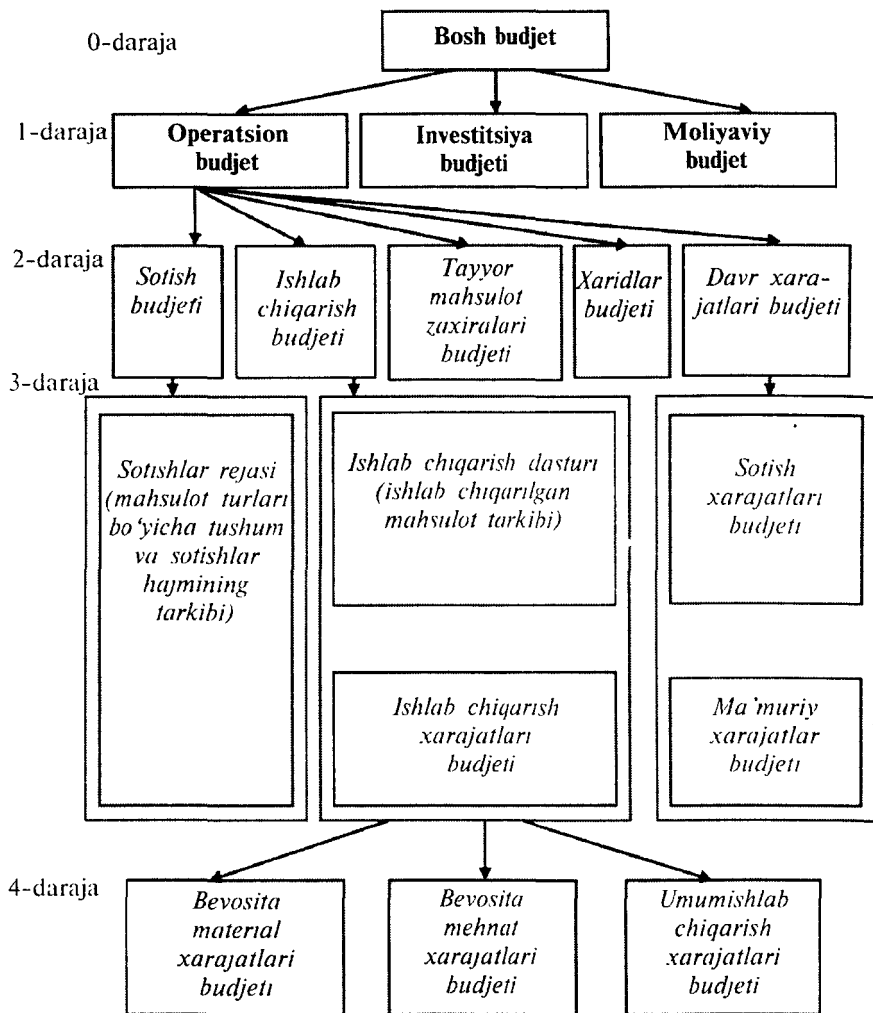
0-daraja

Bosh budjet

1-daraja

Operatsion budjet

Investitsiya budjeti

Moliyaviy budjet

2-daraja

Sotish budjeti

Ishlab chiqarish budjeti

Tayyor mahsulot zaxiralari budjeti

Xaridlar budjeti

Davr xarajatlari budjeti

3-daraja

Sotishlar rejasi (mahsulot turlari bo'yicha tushum va sotishlar hajmining tarkibi)

Ishlab chiqarish dasturi (ishlab chiqarilgan mahsulot tarkibi)

Ishlab chiqarish xarajatlari budjeti

Sotish xarajatlari budjeti

Ma'muriy xarajatlar budjeti

4-daraja

Bevosita material xarajatlari budjeti

Bevosita mehnat xarajatlari budjeti

Umumishlab chiqarish xarajatlari budjeti